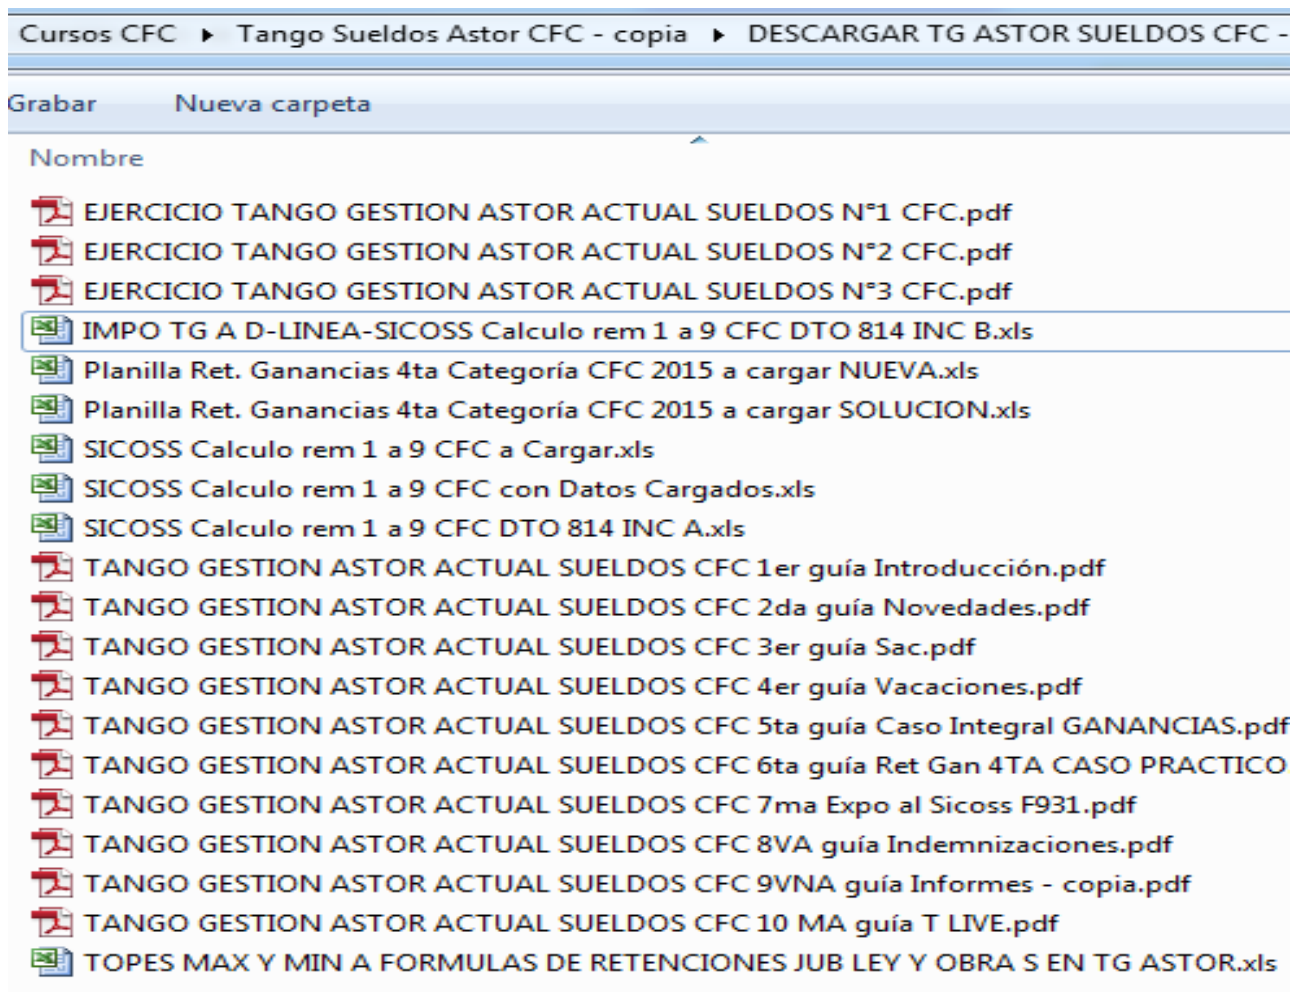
Cursos CFC ▸ Tango Sueldos Astor CFC - copia ▸ DESCARGAR TG ASTOR SUELDOS CFC -

Grabar Nueva carpeta

Nombre

EJERCICIO TANGO GESTION ASTOR ACTUAL SUELDOS N°1 CFC.pdf
EJERCICIO TANGO GESTION ASTOR ACTUAL SUELDOS N°2 CFC.pdf
EJERCICIO TANGO GESTION ASTOR ACTUAL SUELDOS N°3 CFC.pdf
IMPO TG A D-LINEA-SICOSS Calculo rem 1 a 9 CFC DTO 814 INC B.xls
Planilla Ret. Ganancias 4ta Categoría CFC 2015 a cargar NUEVA.xls
Planilla Ret. Ganancias 4ta Categoría CFC 2015 a cargar SOLUCION.xls
SICOSS Calculo rem 1 a 9 CFC a Cargar.xls
SICOSS Calculo rem 1 a 9 CFC con Datos Cargados.xls
SICOSS Calculo rem 1 a 9 CFC DTO 814 INC A.xls
TANGO GESTION ASTOR ACTUAL SUELDOS CFC 1er guía Introducción.pdf
TANGO GESTION ASTOR ACTUAL SUELDOS CFC 2da guía Novedades.pdf
TANGO GESTION ASTOR ACTUAL SUELDOS CFC 3er guía Sac.pdf
TANGO GESTION ASTOR ACTUAL SUELDOS CFC 4er guía Vacaciones.pdf
TANGO GESTION ASTOR ACTUAL SUELDOS CFC 5ta guía Caso Integral GANANCIAS.pdf
TANGO GESTION ASTOR ACTUAL SUELDOS CFC 6ta guía Ret Gan 4TA CASO PRACTICO
TANGO GESTION ASTOR ACTUAL SUELDOS CFC 7ma Expo al Sicoss F931.pdf
TANGO GESTION ASTOR ACTUAL SUELDOS CFC 8VA guía Indemnizaciones.pdf
TANGO GESTION ASTOR ACTUAL SUELDOS CFC 9VNA guía Informes - copia.pdf
TANGO GESTION ASTOR ACTUAL SUELDOS CFC 10 MA guía T LIVE.pdf
TOPES MAX Y MIN A FORMULAS DE RETENCIONES JUB LEY Y OBRA S EN TG ASTOR.xls